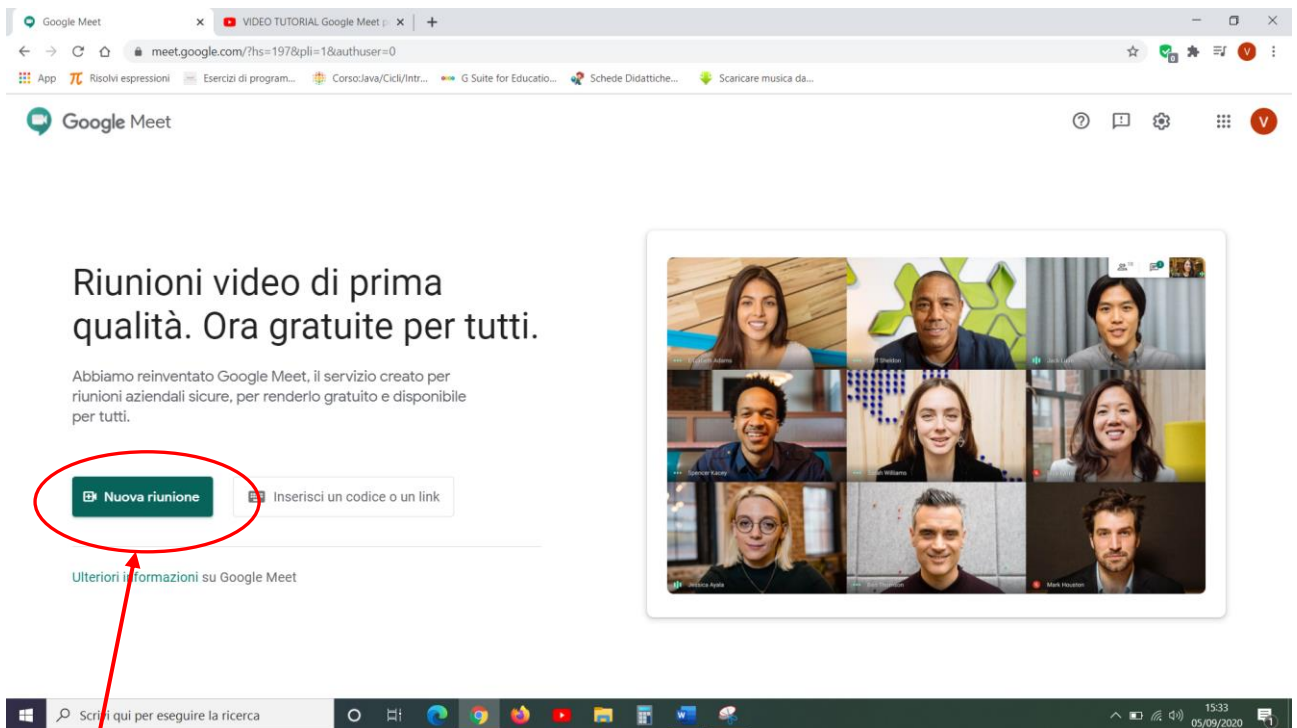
Google Meet
VIDEO TUTORIAL Google Meet p
meet.google.com/?hs=197&pli=1&authuser=0
App
Risolvi espressioni
Esercizi di program...
Corso:Java/Cicli/Intr...
G Suite for Educatio...
Schede Didattiche...
Scaricare musica da...

Google Meet

Riunioni video di prima qualità. Ora gratuite per tutti.

Abbiamo reinventato Google Meet, il servizio creato per riunioni aziendali sicure, per renderlo gratuito e disponibile per tutti.

Nuova riunione
Inserisci un codice o un link

Ulteriori informazioni su Google Meet

Elizabeth Adams
Jeff Sheldon
Jack Lee
Spencer Kacey
Sarah Williams
Jessica Ayala
Ken Thompson
Mark Houston

Scrivi qui per eseguire la ricerca
15:33
05/09/2020